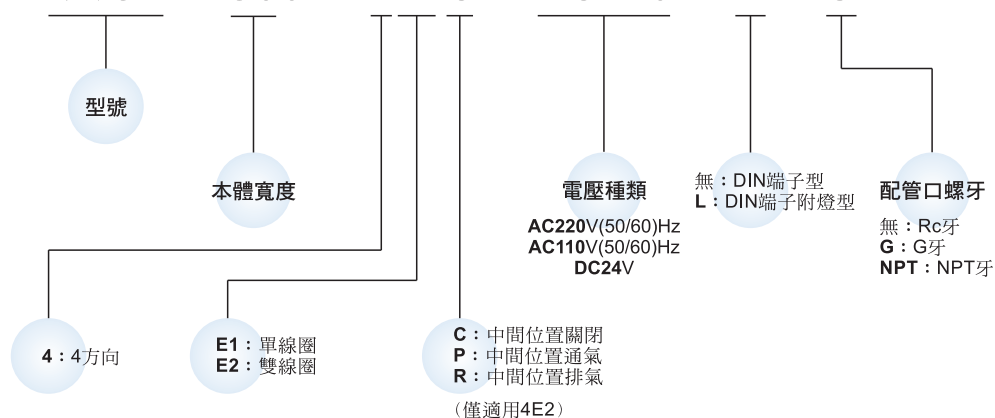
型號

本體寬度

電壓種類

AC220V(50/60)Hz
AC110V(50/60)Hz
DC24V

無：DIN端子型
L：DIN端子附燈型

配管口螺牙

無：Rc牙
G：G牙
NPT：NPT牙

4：4方向

E1：單線圈
E2：雙線圈

C：中間位置關閉
P：中間位置通氣
R：中間位置排氣
（僅適用4E2）